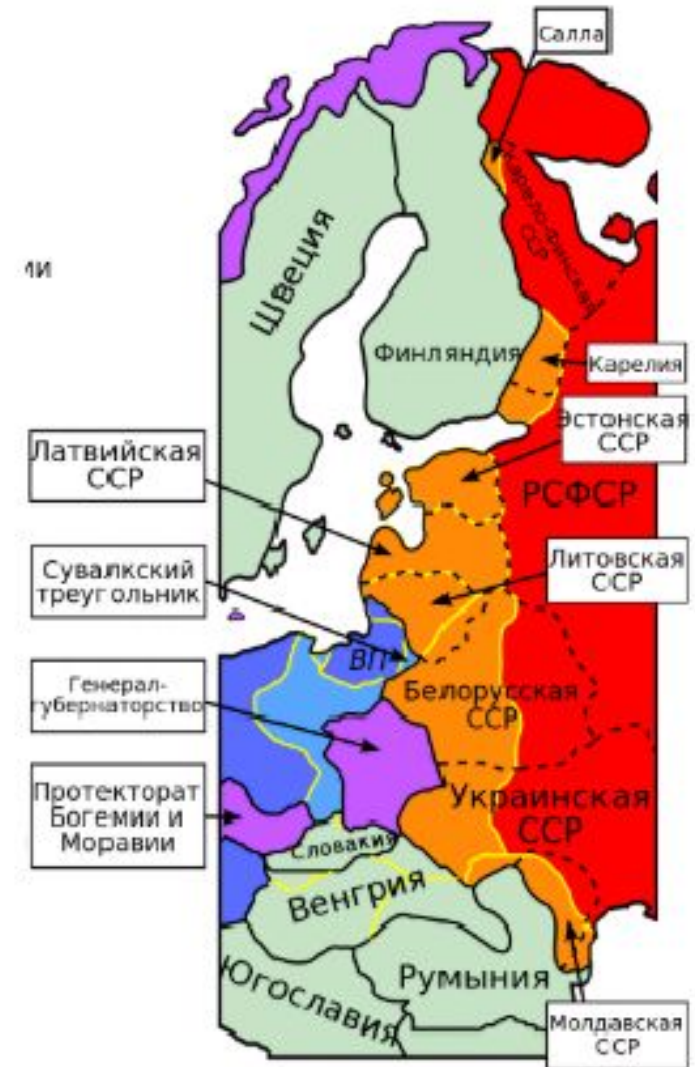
Салла

ми

Швеция

Карело-Финская ССР

Финляндия

Карелия

Эстонская ССР

Латвийская ССР

РСФСР

Литовская ССР

Сувалкский треугольник

ВП

Генерал-губернаторство

Белорусская ССР

Протекторат Богемии и Моравии

Украинская ССР

Словакия

Венгрия

Румыния

Югославия

Молдавская ССР